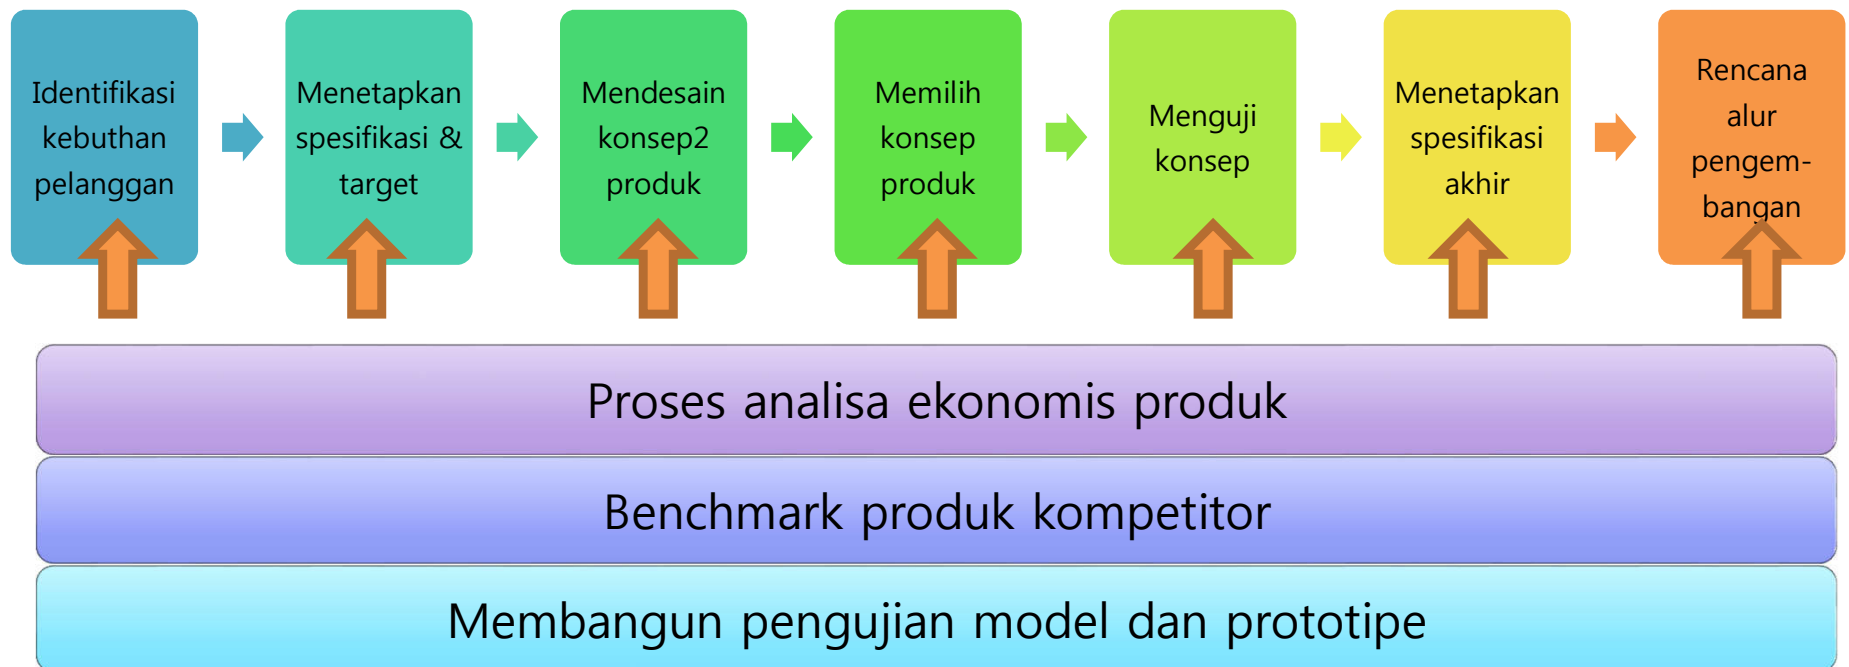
Identifikasi kebuthan pelanggan

Menetapkan spesifikasi & target

Mendesain konsep2 produk

Memilih konsep produk

Menguji konsep

Menetapkan spesifikasi akhir

Rencana alur pengem-bangan

Proses analisa ekonomis produk

Benchmark produk kompetitor

Membangun pengujian model dan prototipe